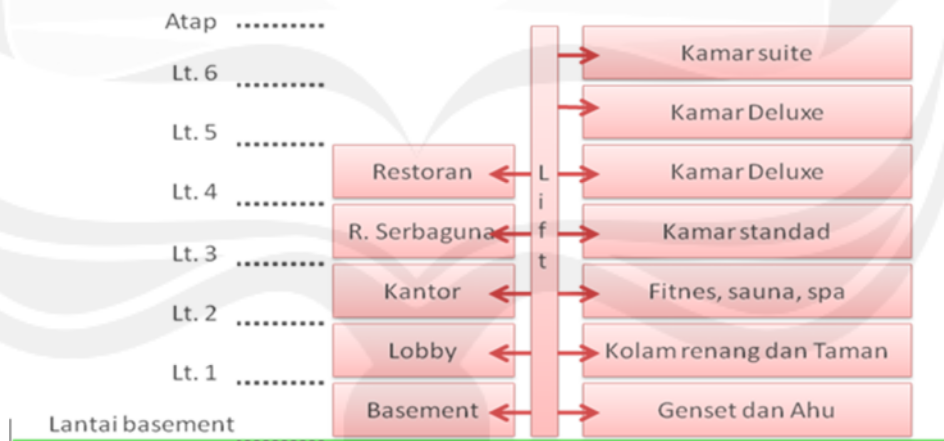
Atap ..........

Lt. 6 ..........

Lt. 5 ..........

Lt. 4 ..........

Lt. 3 ..........

Lt. 2 ..........

Lt. 1 ..........

Lantai basement

Lift

Kamar suite

Kamar Deluxe

Restoran

Kamar Deluxe

R. Serbaguna

Kamar standad

Kantor

Fitnes, sauna, spa

Lobby

Kolam renang dan Taman

Basement

Genset dan Ahu